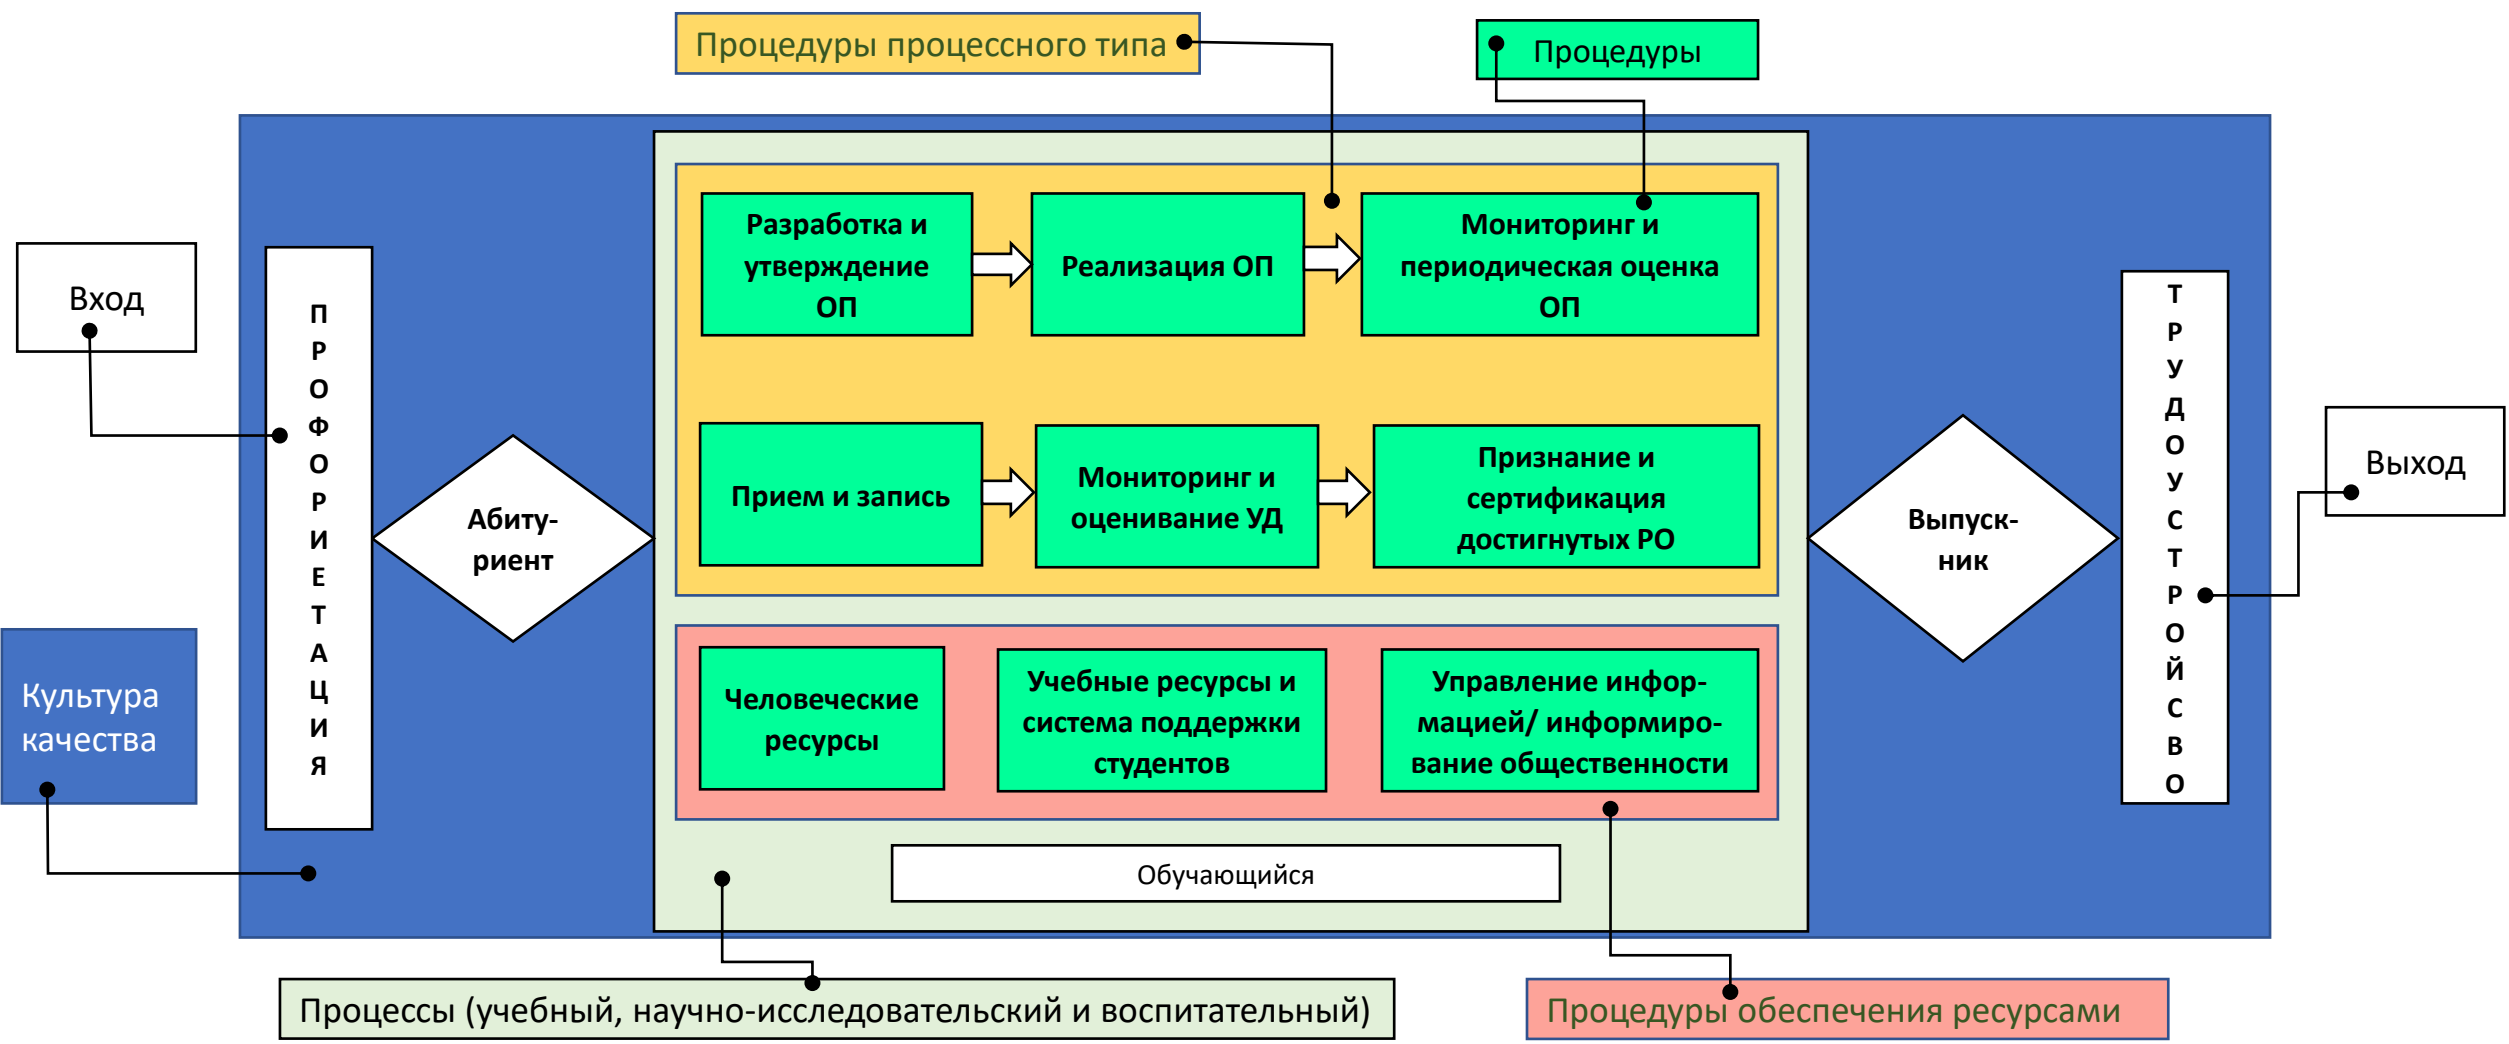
Процедуры процессного типа

Процедуры

Вход

П Р О Ф О Р И Е Т А Ц И Я

Абитуриент

Разработка и утверждение ОП

Реализация ОП

Мониторинг и периодическая оценка ОП

Прием и запись

Мониторинг и оценивание УД

Признание и сертификация достигнутых РО

Человеческие ресурсы

Учебные ресурсы и система поддержки студентов

Управление информацией/ информирование общественности

Обучающийся

Выпускник

Т Р У Д О У С Т Р О Й С В О

Выход

Культура качества

Процессы (учебный, научно-исследовательский и воспитательный)

Процедуры обеспечения ресурсами